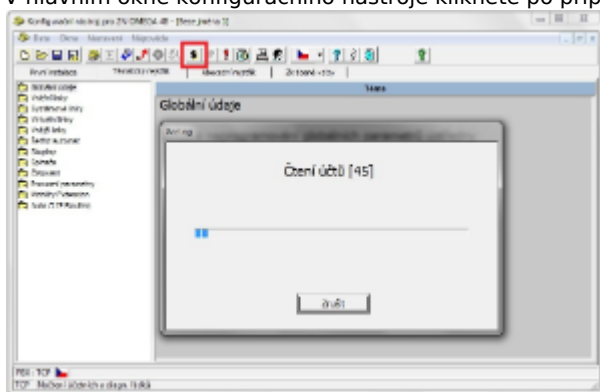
V hlavním okně konfiguračního nástroje klikněte po připojení

Konfigurační nástroj pro 2N OMEGA 48 - [Nová jednotka 1]

Soubor Okno Nastavení Nápověda

První instalace | Standardní režim | Uživatelský režim | Záložní úložiště

Strana

Globální údaje

Čtení účtů [45]

Zrušit

Načtení účtů a údajů hotovo